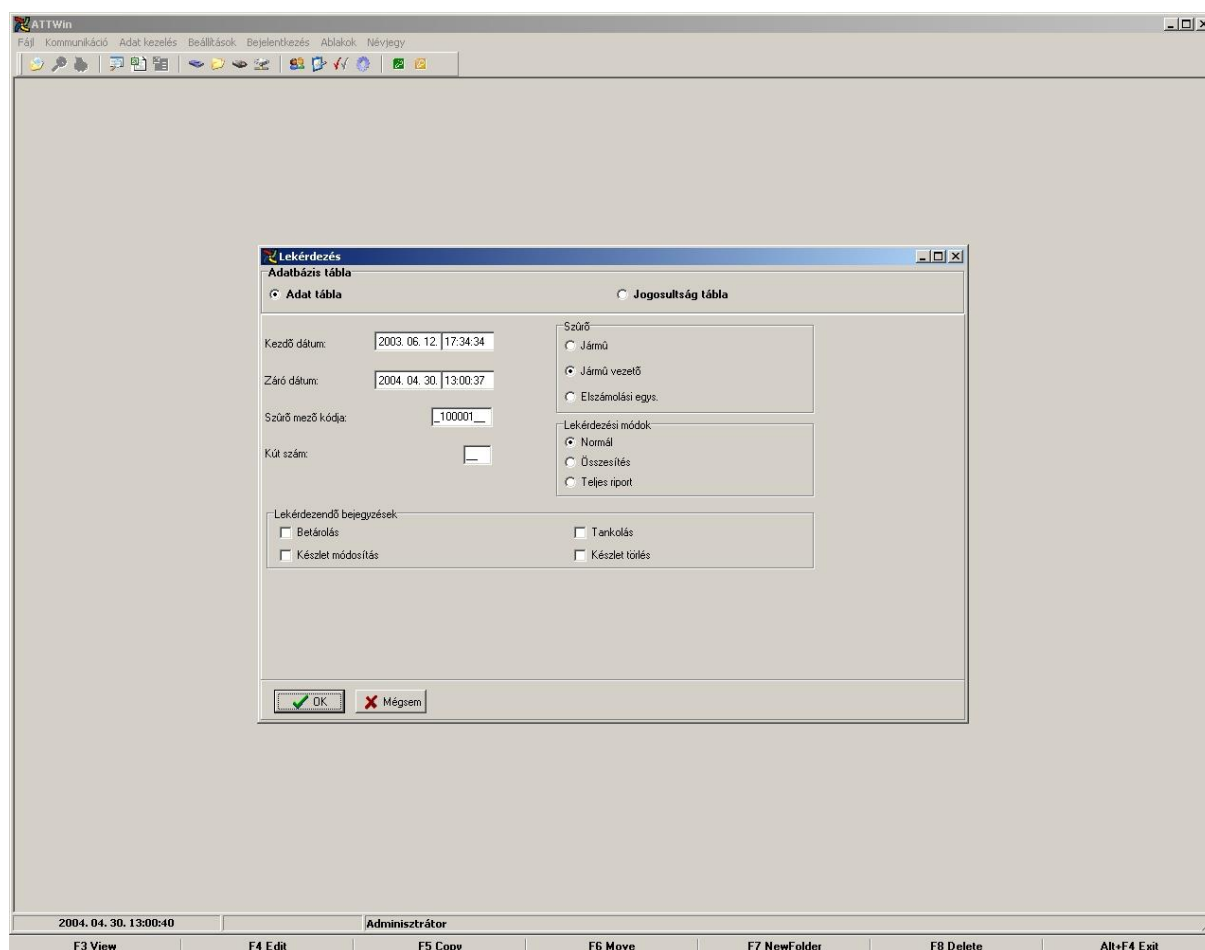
ATTWin

Fájl Kommunikáció Adat kezelés Beállítások Bejelentkezés Ablakok Névjegy

Lekérdezés

Adatbázis tábla

Adat tábla

Jogosultság tábla

Kezdő dátum: 2003. 06. 12. 17:34:34

Záró dátum: 2004. 04. 30. 13:00:37

Szűrő mező kódja: _100001__

Kút szám: _

Szűrő

Jármű

Jármű vezető

Elszámolási egys.

Lekérdezési módok

Normál

Összesítés

Teljes riport

Lekérdezendő bejegyzések

Betárolás

Tankolás

Készlet módosítás

Készlet törlés

OK

Mégsem

2004. 04. 30. 13:00:40

Adminisztrátor

F3 View F4 Edit F5 Copy F6 Move F7 NewFolder F8 Delete Alt+F4 Exit